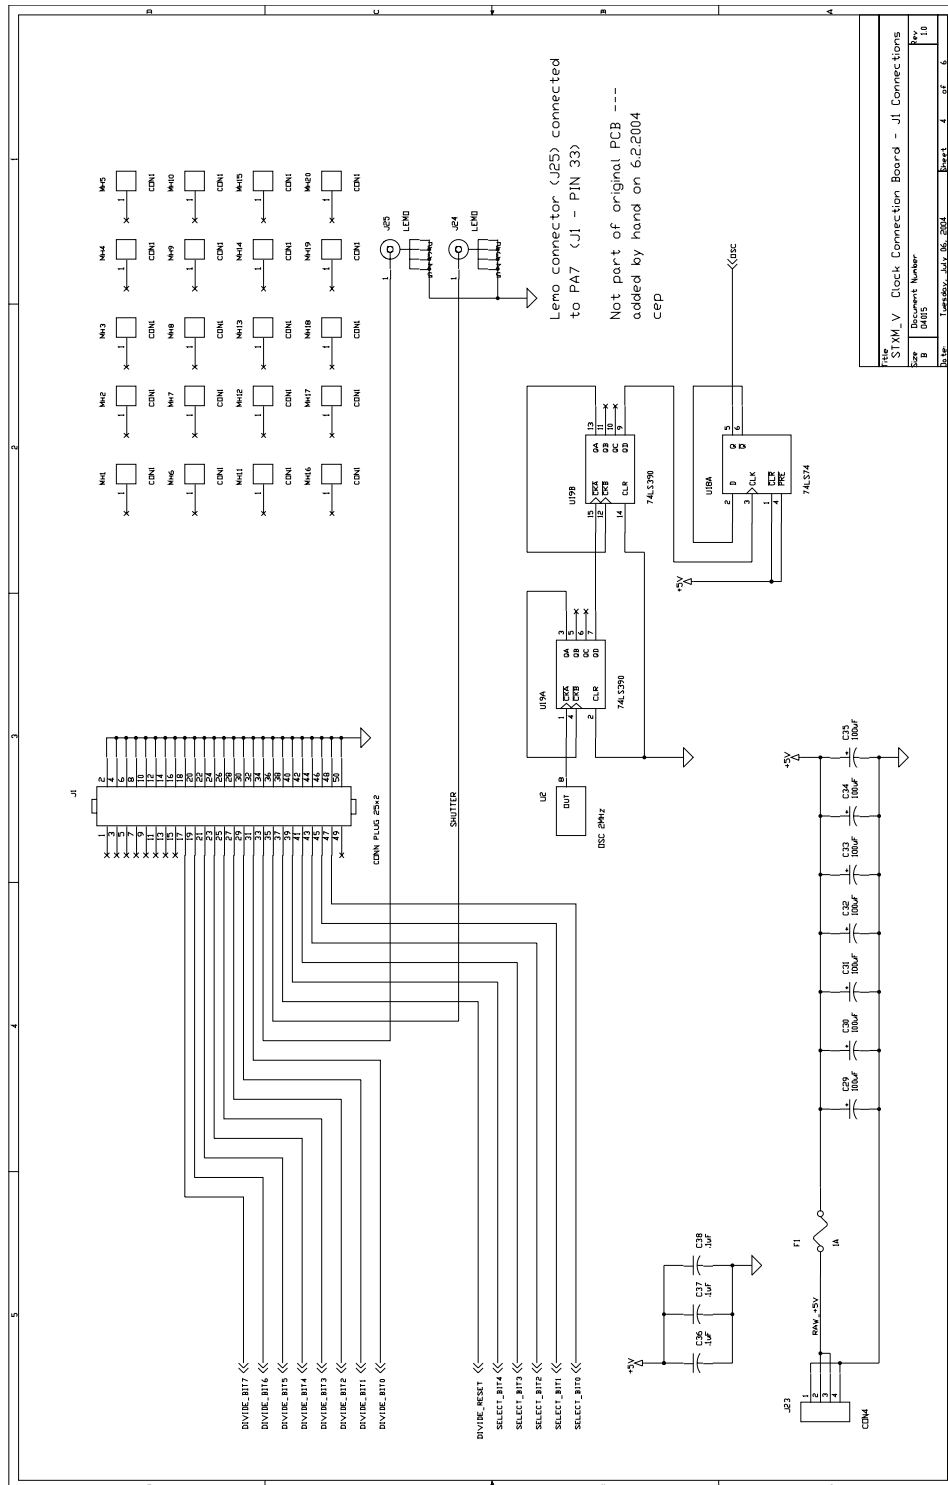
Title
STXM_V Clock Connection Board - J1 Connections
Size B
Document Number 04015
Rev 1.0
Date: Tuesday, July 06, 2004
Sheet 4 of 6

Lemo connector (J25) connected to PA7 (J1 - PIN 33)

Not part of original PCB --- added by hand on 6.2.2004 cep

MH5 CON1 MH10 CON1 MH15 CON1 MH20 CON1
MH4 CON1 MH9 CON1 MH14 CON1 MH19 CON1
MH3 CON1 MH8 CON1 MH13 CON1 MH18 CON1
MH2 CON1 MH7 CON1 MH12 CON1 MH17 CON1
MH1 CON1 MH6 CON1 MH11 CON1 MH16 CON1

J25 LEMO
J24 LEMO

OSC

U19B 74LS390 QA QB QC QD CKA CKB CLR
U18A 74LS74 D Q CLK CLR PRE
U19A 74LS390 QA QB QC QD CKA CKB CLR

+5V

J1 CONN PLUG 25x2

SHUTTER

U2 OUT OSC 2MHz

C35 100uF
C34 100uF
C33 100uF
C32 100uF
C31 100uF
C30 100uF
C29 100uF

F1 1A
RAW_+5V
J23 CON4

C38 .1uF
C37 .1uF
C36 .1uF

DIVIDE_BIT7
DIVIDE_BIT6
DIVIDE_BIT5
DIVIDE_BIT4
DIVIDE_BIT3
DIVIDE_BIT2
DIVIDE_BIT1
DIVIDE_BIT0

DIVIDE_RESET
SELECT_BIT4
SELECT_BIT3
SELECT_BIT2
SELECT_BIT1
SELECT_BIT0